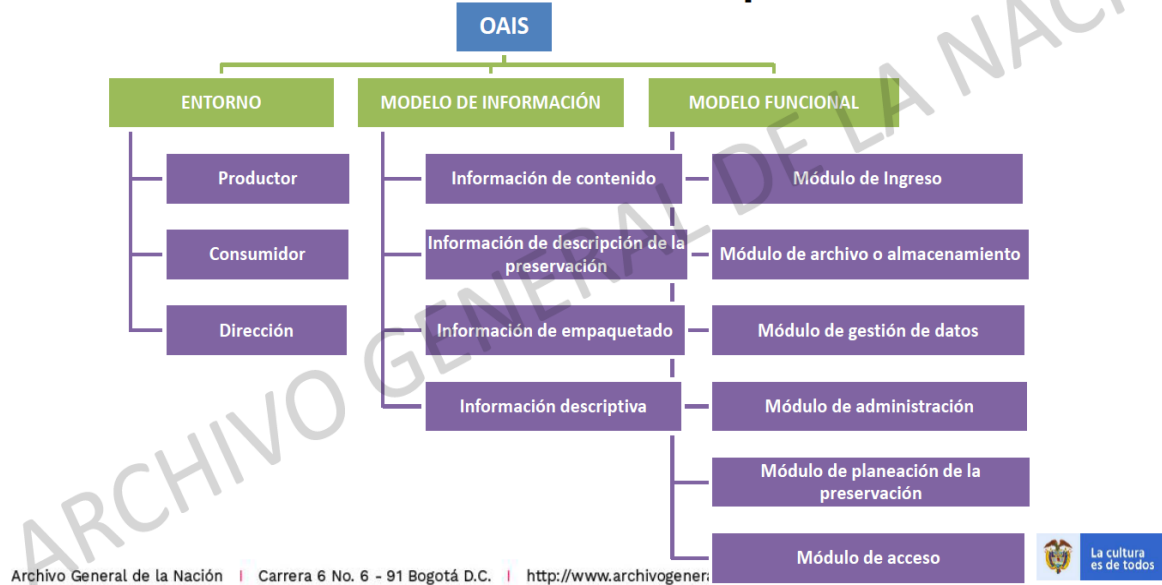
OAIS

ENTORNO

Productor

Consumidor

Dirección

MODELO DE INFORMACIÓN

Información de contenido

Información de descripción de la preservación

Información de empaquetado

Información descriptiva

MODELO FUNCIONAL

Módulo de Ingreso

Módulo de archivo o almacenamiento

Módulo de gestión de datos

Módulo de administración

Módulo de planeación de la preservación

Módulo de acceso

ARCHIVO GENERAL DE LA NACI

Archivo General de la Nación | Carrera 6 No. 6 - 91 Bogotá D.C. | http://www.archivogenera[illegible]

La cultura es de todos